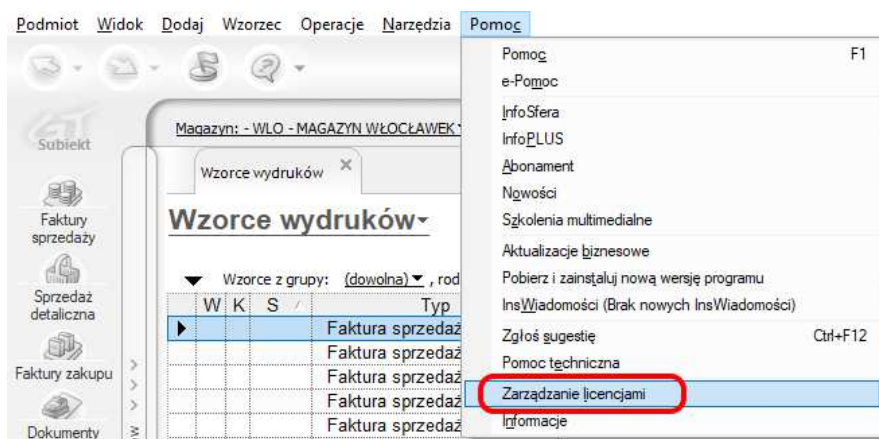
Podmiot Widok Dodaj Wzorzec Operacje Narzędzia Pomoc

Subiekt

Faktury sprzedaży

Sprzedaż detaliczna

Faktury zakupu

Dokumenty

Magazyn: - WLO - MAGAZYN WŁOCŁAWEK

Wzorce wydruków ×

Wzorce wydruków

Wzorce z grupy: (dowolna), rod

| W | K | S | Typ |
|---|---|---|---|
| | | | Faktura sprzedaż |
| | | | Faktura sprzedaż |
| | | | Faktura sprzedaż |
| | | | Faktura sprzedaż |
| | | | Faktura sprzedaż |

Pomoc F1
e-Pomoc
InfoSfera
InfoPLUS
Abonament
Nowości
Szkolenia multimedialne
Aktualizacje biznesowe
Pobierz i zainstaluj nową wersję programu
InsWiadomości (Brak nowych InsWiadomości)
Zgłoś sugestię Ctrl+F12
Pomoc techniczna
Zarządzanie licencjami
Informacje